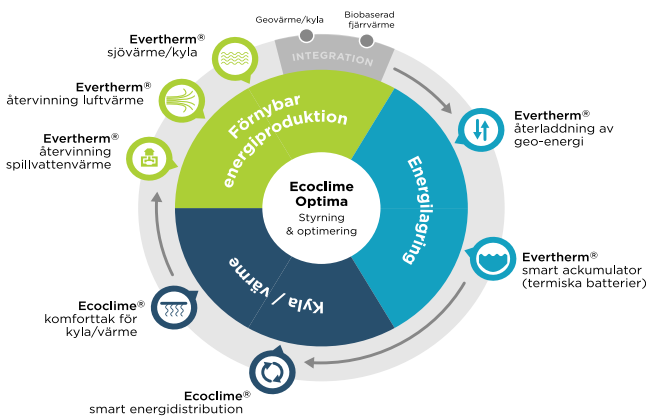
Geovärme/kyla

Biobaserad fjärrvärme

INTEGRATION

Evertherm®
sjövärme/kyla

Evertherm®
återvinning luftvärme

Evertherm®
återvinning spillvattenvärme

Förnybar energiproduktion

Energilagring

Kyla / värme

Ecoclime Optima
Styrning & optimering

Evertherm®
återladdning av geo-energi

Evertherm®
smart ackumulator (termiska batterier)

Ecoclime®
komforttak för kyla/värme

Ecoclime®
smart energidistribution